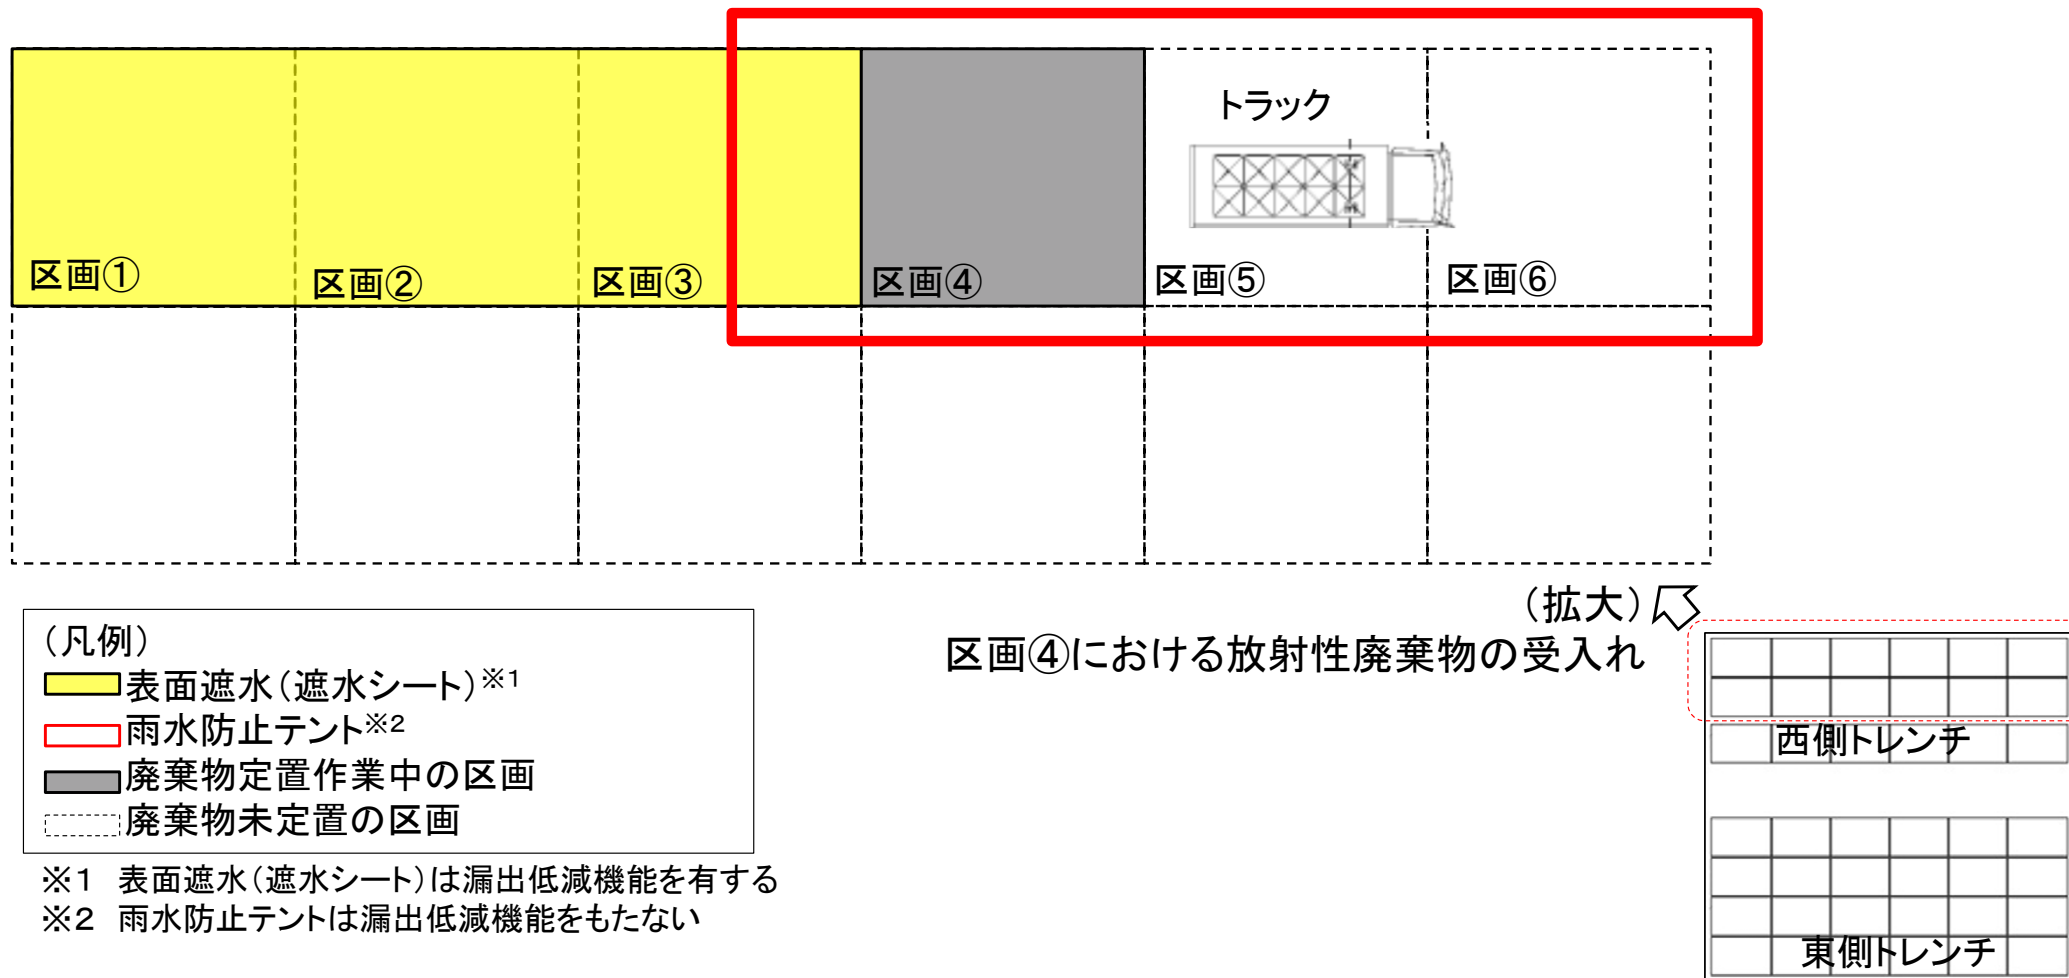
トラック

区画①

区画②

区画③

区画④

区画⑤

区画⑥

（凡例）
表面遮水（遮水シート）※1
雨水防止テント※2
廃棄物定置作業中の区画
廃棄物未定置の区画

※1　表面遮水（遮水シート）は漏出低減機能を有する
※2　雨水防止テントは漏出低減機能をもたない

（拡大）

区画④における放射性廃棄物の受入れ

西側トレンチ

東側トレンチ